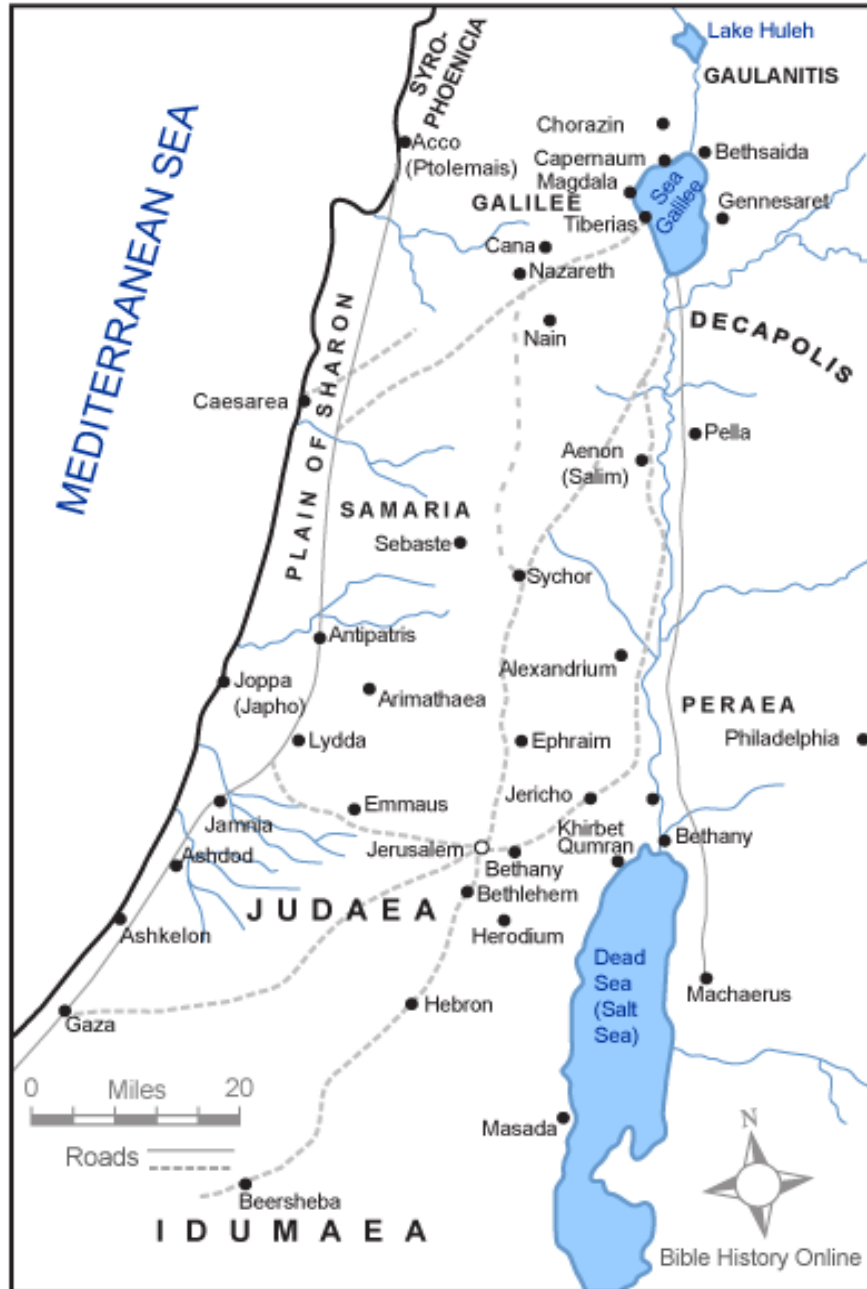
Lake Huleh
GAULANITIS
SYRO-PHOENICIA
MEDITERRANEAN SEA
Acco (Ptolemais)
Chorazin
Capernaum
Bethsaida
Magdala
Sea Galilee
GALILEE
Tiberias
Gennesaret
Cana
Nazareth
Nain
DECAPOLIS
PLAIN OF SHARON
Caesarea
Pella
Aenon (Salim)
SAMARIA
Sebaste
Sychor
Antipatris
Alexandrium
Joppa (Japho)
Arimathaea
PERAEA
Lydda
Ephraim
Philadelphia
Emmaus
Jericho
Jamnia
Khirbet Qumran
Bethany
Ashdod
Jerusalem
Bethany
Bethlehem
JUDAEA
Ashkelon
Herodium
Dead Sea (Salt Sea)
Machaerus
Gaza
Hebron
0 Miles 20
Roads
Masada
N
Beersheba
IDUMAEA
Bible History Online